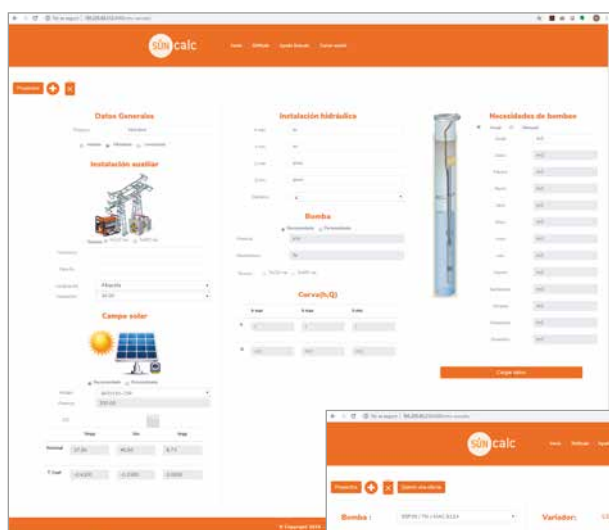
No es seguro | 98.200.80.210:8080/suncalc

SUN calc

Proyectos

Datos Generales

Instalación auxiliar

Campo solar

Instalación hidráulica

Bomba

Curva(h,Q)

Necesidades de bombeo

Anual Mensual

Enero

Febrero

Marzo

Abril

Mayo

Junio

Julio

Agosto

Septiembre

Octubre

Noviembre

Diciembre

Vmpp

Imp

Impp

Nominal

27.50

40.50

8.71

T. Cuál

Cargar datos

© Copyright 2018

No es seguro | 98.200.80.210:8080/suncalc

SUN calc

Proyectos

Bomba:

Variador: